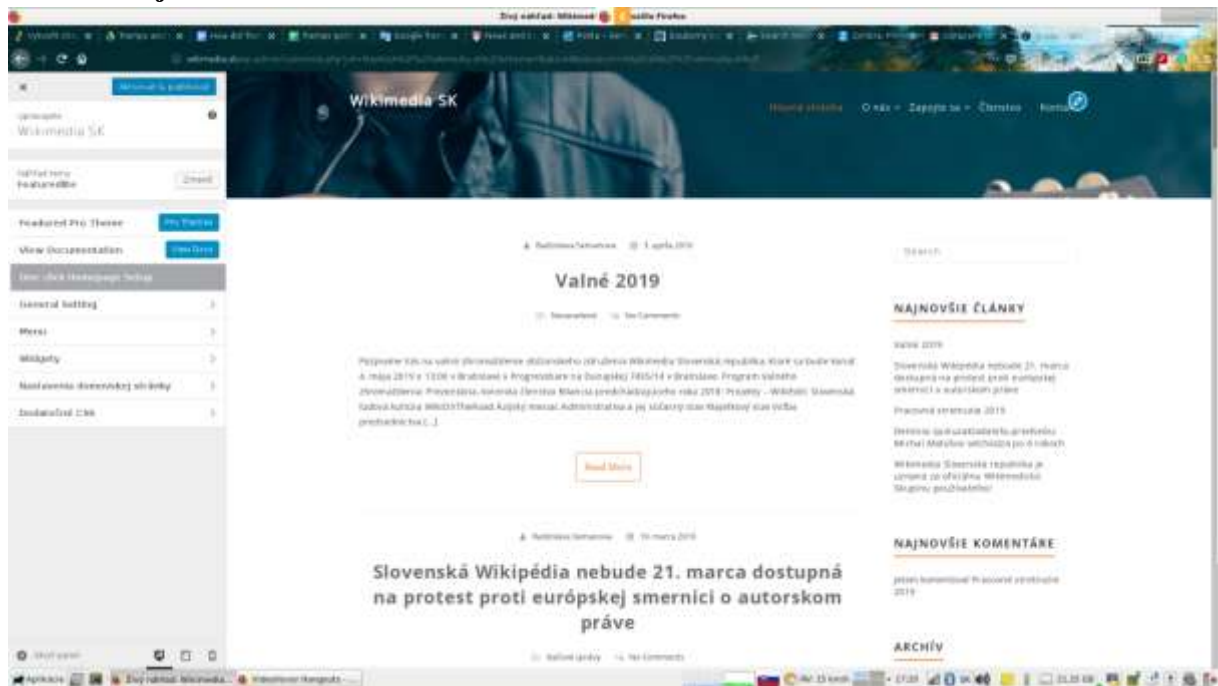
Živý náhľad: Wikimedia SK — Mozilla Firefox

Wikimedia SK

Hlavná stránka   O nás   Zapojte sa   Členstvo   Kontakt

Uverejniť

Wikimedia SK

Featuredlite   Zmeniť

Featured Pro Theme   Pro Themes

View Documentation   View Docs

One click Homepage Setup

General Setting

Menu

Widgety

Nastavenia domovskej stránky

Dodatočné CSS

Valné 2019

Read More

Slovenská Wikipédia nebude 21. marca dostupná na protest proti európskej smernici o autorskom práve

Search

NAJNOVŠIE ČLÁNKY

Valné 2019

Slovenská Wikipédia nebude 21. marca dostupná na protest proti európskej smernici o autorskom práve

Pracovné stretnutie 2019

NAJNOVŠIE KOMENTÁRE

ARCHÍV